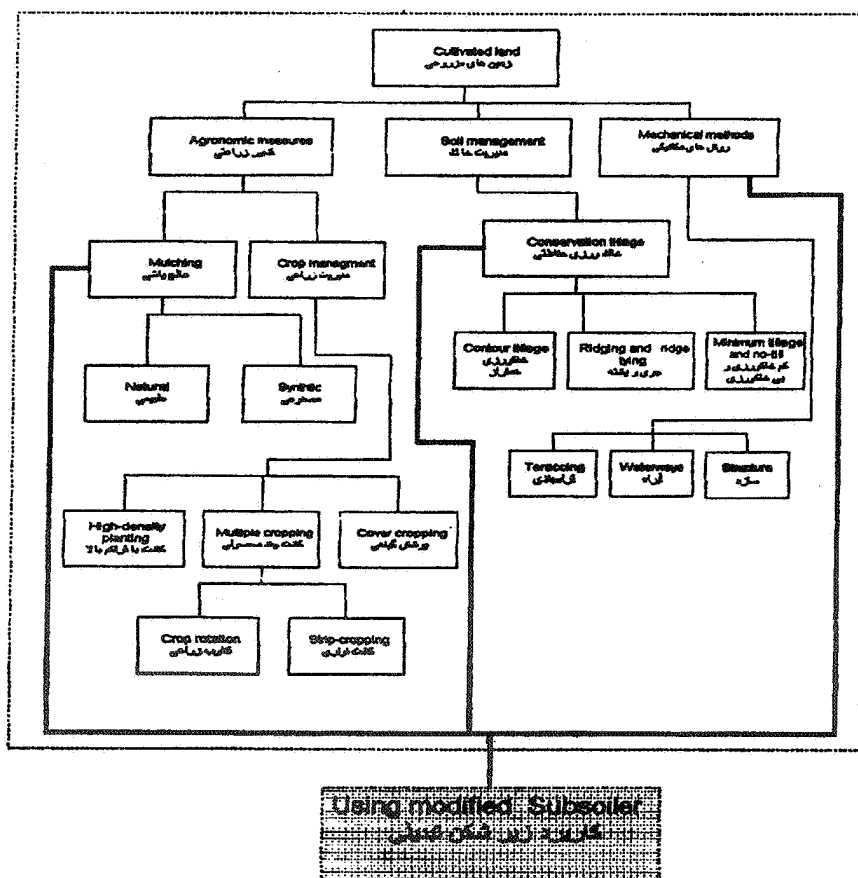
Cultivated land
زمین های زراعی

Agronomic measures
تدابیر زراعی

Soil management
مدیریت خاک

Mechanical methods
روش های مکانیکی

Mulching
خاکپوشی

Crop managment
مدیریت زراعی

Conservation tillage
خاکورزی حفاظتی

Natural
طبیعی

Synthtic
مصنوعی

Contour tillage
خاکورزی
همتراز

Ridging and ridge tying
جوی و پشته

Minimum tillage and no-till
کم خاکورزی و بی خاکورزی

Terracing
تراسبندی

Waterways
آبراه

Structure
سازه

High-density planting
کاشت با تراکم بالا

Multiple cropping
کشت چند محصولی

Cover cropping
پوشش گیاهی

Crop rotation
تناوب زراعی

Strip-cropping
کشت نواری

Using modified Subsoiler
کاربرد زیر شکن اصلاحی